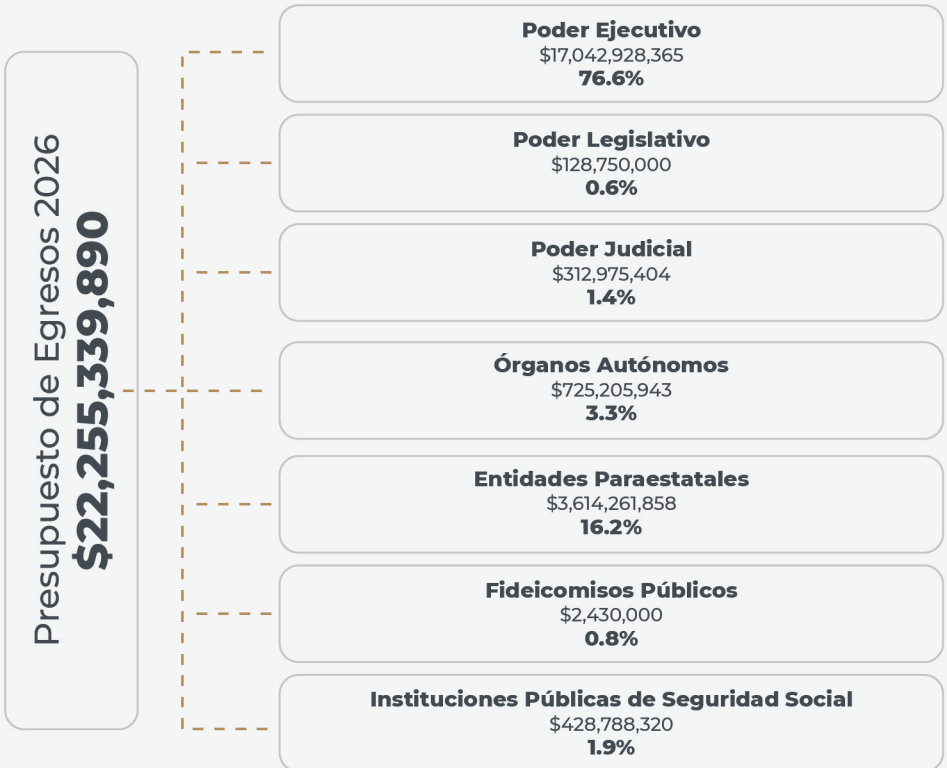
Presupuesto de Egresos 2026
$22,255,339,890

Poder Ejecutivo
$17,042,928,365
76.6%

Poder Legislativo
$128,750,000
0.6%

Poder Judicial
$312,975,404
1.4%

Órganos Autónomos
$725,205,943
3.3%

Entidades Paraestatales
$3,614,261,858
16.2%

Fideicomisos Públicos
$2,430,000
0.8%

Instituciones Públicas de Seguridad Social
$428,788,320
1.9%